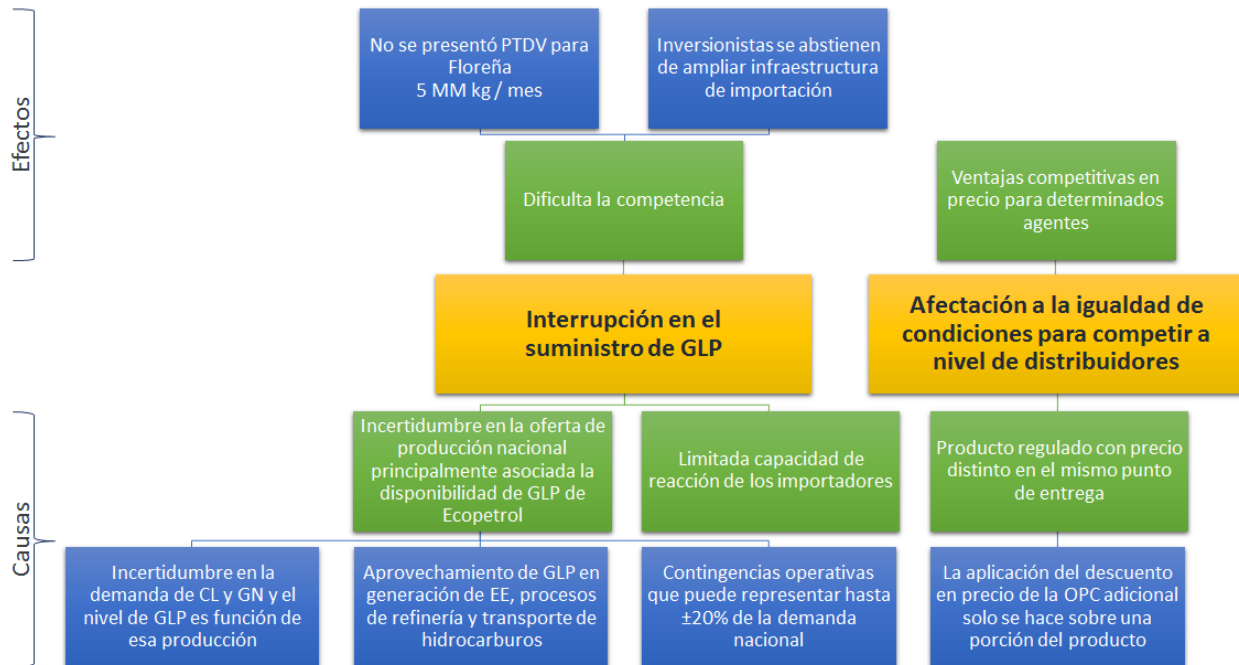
Efectos

No se presentó PTDV para Floreña
5 MM kg / mes

Inversionistas se abstienen de ampliar infraestructura de importación

Dificulta la competencia

Ventajas competitivas en precio para determinados agentes

Interrupción en el suministro de GLP

Afectación a la igualdad de condiciones para competir a nivel de distribuidores

Causas

Incertidumbre en la oferta de producción nacional principalmente asociada la disponibilidad de GLP de Ecopetrol

Limitada capacidad de reacción de los importadores

Producto regulado con precio distinto en el mismo punto de entrega

Incertidumbre en la demanda de CL y GN y el nivel de GLP es función de esa producción

Aprovechamiento de GLP en generación de EE, procesos de refinería y transporte de hidrocarburos

Contingencias operativas que puede representar hasta ±20% de la demanda nacional

La aplicación del descuento en precio de la OPC adicional solo se hace sobre una porción del producto